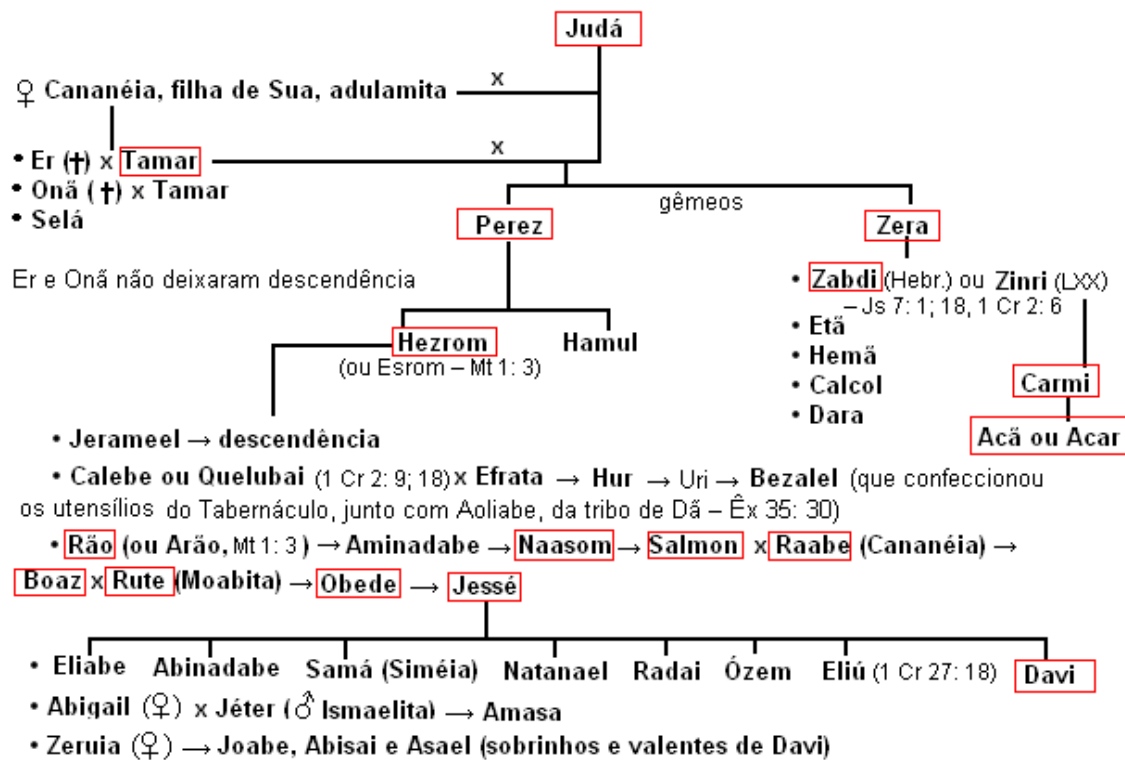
Judá

♀ Cananéia, filha de Sua, adulamita x

• Er (†) x Tamar x
• Onã (†) x Tamar
• Selá

gêmeos

Perez

Zera

Er e Onã não deixaram descendência

• Zabdi (Hebr.) ou Zinri (LXX) – Js 7: 1; 18, 1 Cr 2: 6
• Etã
• Hemã
• Calcol
• Dara

Hezrom (ou Esrom – Mt 1: 3)

Hamul

Carmi

Acã ou Acar

• Jerameel → descendência

• Calebe ou Quelubai (1 Cr 2: 9; 18) x Efrata → Hur → Uri → Bezalel (que confeccionou os utensílios do Tabernáculo, junto com Aoliabe, da tribo de Dã – Êx 35: 30)

• Rão (ou Arão, Mt 1: 3) → Aminadabe → Naasom → Salmon x Raabe (Cananéia) → Boaz x Rute (Moabita) → Obede → Jessé

• Eliabe Abinadabe Samá (Siméia) Natanael Radai Ózem Eliú (1 Cr 27: 18) Davi

• Abigail (♀) x Jéter (♂ Ismaelita) → Amasa

• Zeruia (♀) → Joabe, Abisai e Asael (sobrinhos e valentes de Davi)